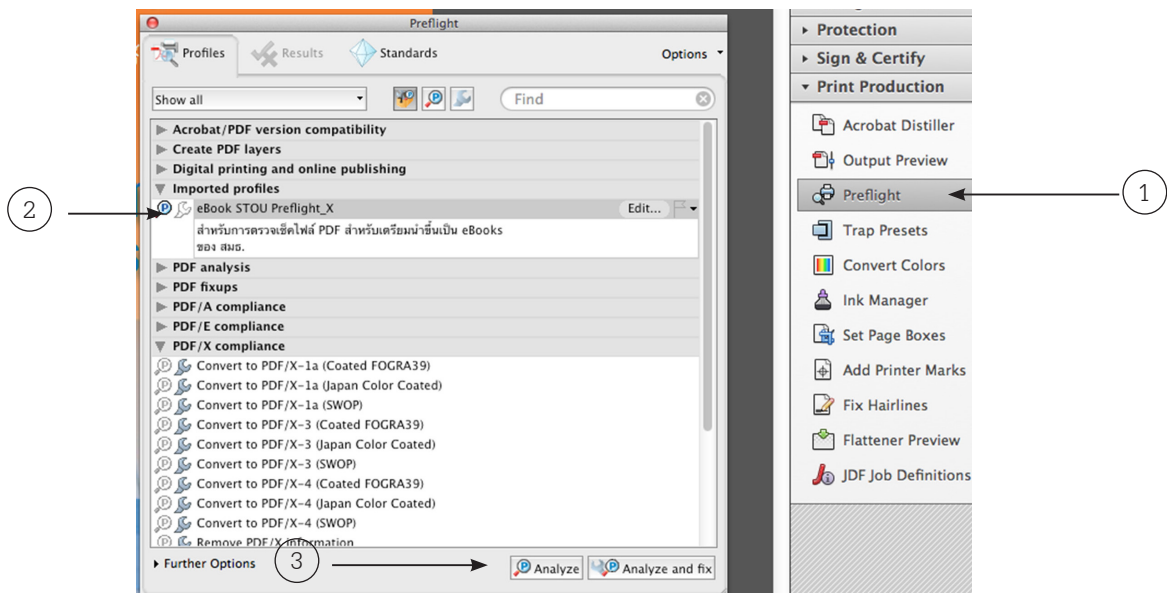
Preflight

Profiles Results Standards Options

Show all

Find

Acrobat/PDF version compatibility
Create PDF layers
Digital printing and online publishing
Imported profiles
eBook STOU Preflight_X Edit...
สำหรับการตรวจเช็คไฟล์ PDF สำหรับเตรียมนำขึ้นเป็น eBooks ของ สมธ.
PDF analysis
PDF fixups
PDF/A compliance
PDF/E compliance
PDF/X compliance
Convert to PDF/X-1a (Coated FOGRA39)
Convert to PDF/X-1a (Japan Color Coated)
Convert to PDF/X-1a (SWOP)
Convert to PDF/X-3 (Coated FOGRA39)
Convert to PDF/X-3 (Japan Color Coated)
Convert to PDF/X-3 (SWOP)
Convert to PDF/X-4 (Coated FOGRA39)
Convert to PDF/X-4 (Japan Color Coated)
Convert to PDF/X-4 (SWOP)
Remove PDF/X information

Further Options

Analyze Analyze and fix

2

3

Protection
Sign & Certify
Print Production
Acrobat Distiller
Output Preview
Preflight
Trap Presets
Convert Colors
Ink Manager
Set Page Boxes
Add Printer Marks
Fix Hairlines
Flattener Preview
JDF Job Definitions

1